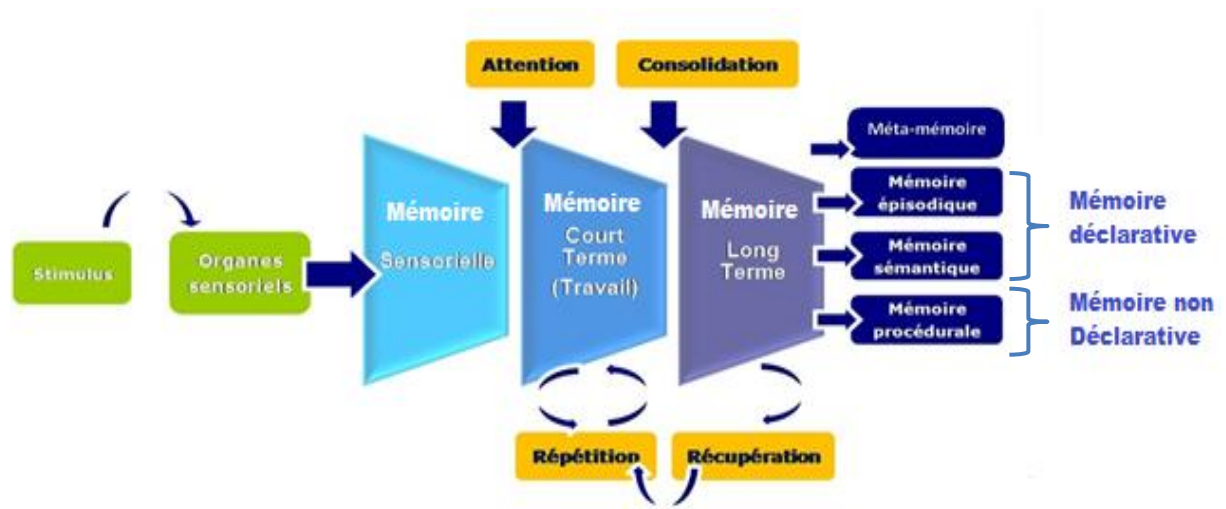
Attention

Consolidation

Stimulus

Organes sensoriels

Mémoire Sensorielle

Mémoire Court Terme (Travail)

Mémoire Long Terme

Méta-mémoire

Mémoire épisodique

Mémoire sémantique

Mémoire procédurale

Mémoire déclarative

Mémoire non Déclarative

Répétition

Récupération